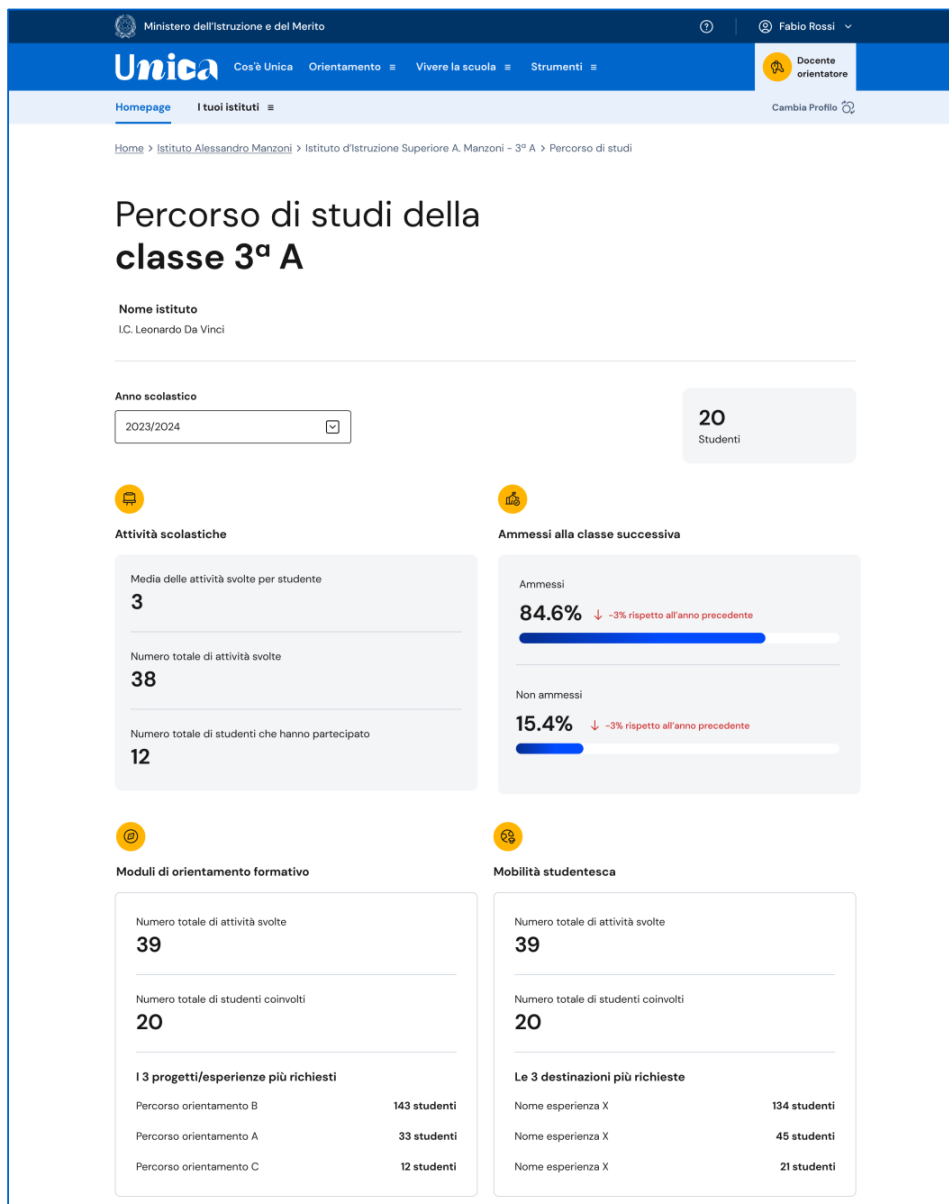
Ministero dell'Istruzione e del Merito

Fabio Rossi

Unica Cos'è Unica Orientamento ≡ Vivere la scuola ≡ Strumenti ≡

Docente orientatore

Homepage I tuoi istituti ≡

Cambia Profilo

Home > Istituto Alessandro Manzoni > Istituto d'Istruzione Superiore A. Manzoni - 3ª A > Percorso di studi

Percorso di studi della **classe 3ª A**

Nome istituto
I.C. Leonardo Da Vinci

Anno scolastico
2023/2024

20
Studenti

Attività scolastiche

Media delle attività svolte per studente
3

Numero totale di attività svolte
38

Numero totale di studenti che hanno partecipato
12

Ammessi alla classe successiva

Ammessi
84.6% ↓ -3% rispetto all'anno precedente

Non ammessi
15.4% ↓ -3% rispetto all'anno precedente

Moduli di orientamento formativo

Numero totale di attività svolte
39

Numero totale di studenti coinvolti
20

I 3 progetti/esperienze più richiesti

| | |
|---|---|
| Percorso orientamento B | 143 studenti |
| Percorso orientamento A | 33 studenti |
| Percorso orientamento C | 12 studenti |

Mobilità studentesca

Numero totale di attività svolte
39

Numero totale di studenti coinvolti
20

Le 3 destinazioni più richieste

| | |
|---|---|
| Nome esperienza X | 134 studenti |
| Nome esperienza X | 45 studenti |
| Nome esperienza X | 21 studenti |